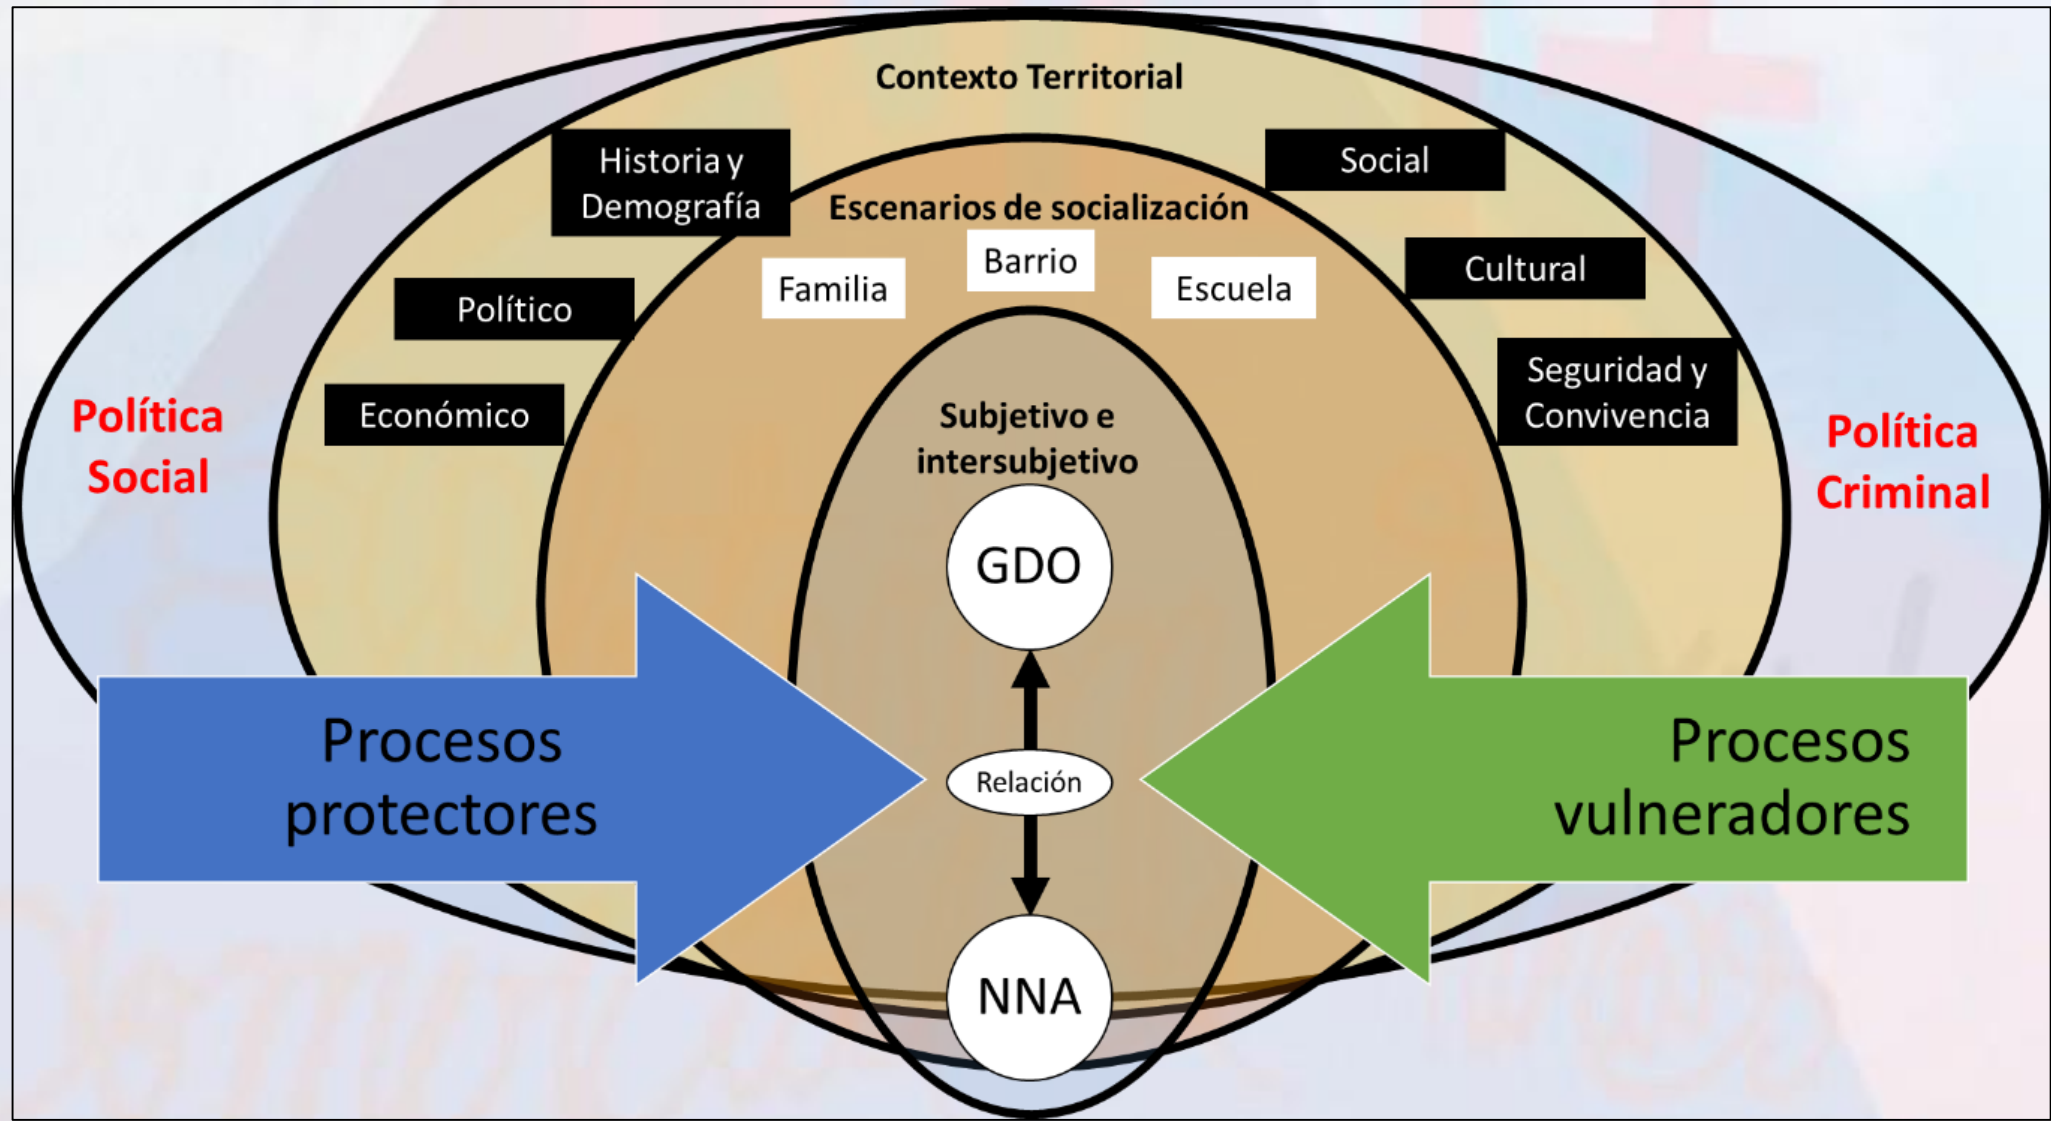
Contexto Territorial

Historia y Demografía

Social

Escenarios de socialización

Barrio

Familia

Escuela

Cultural

Político

Económico

Seguridad y Convivencia

Política Social

Subjetivo e intersubjetivo

Política Criminal

GDO

Procesos protectores

Relación

Procesos vulneradores

NNA